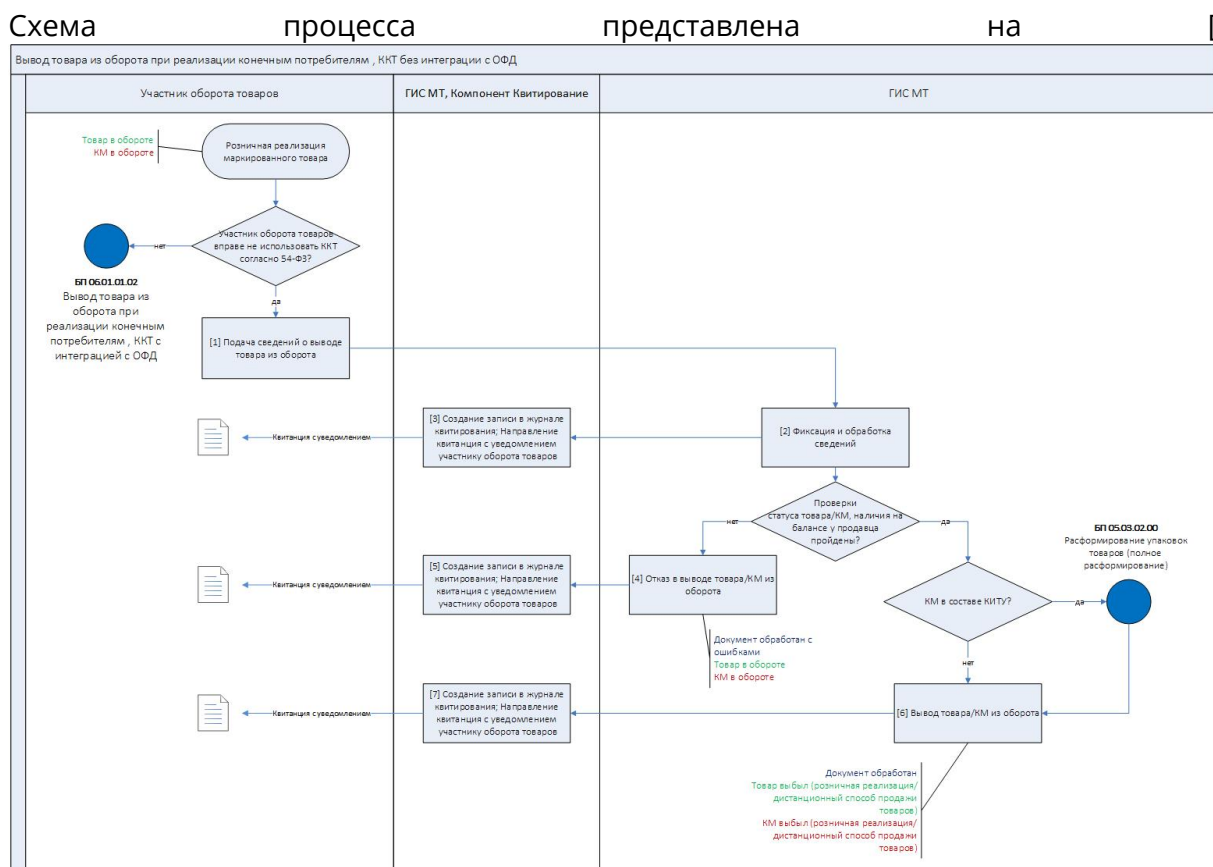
Схема процесса представлена на [

Вывод товара из оборота при реализации конечным потребителям , ККТ без интеграции с ОФД

Участник оборота товаров

ГИС МТ, Компонент Квитирование

ГИС МТ

Товар в обороте
КМ в обороте

Розничная реализация маркированного товара

Участник оборота товаров вправе не использовать ККТ согласно 54-ФЗ?

нет

БП 06.01.01.02
Вывод товара из оборота при реализации конечным потребителям , ККТ с интеграцией с ОФД

да

[1] Подача сведений о выводе товара из оборота

[2] Фиксация и обработка сведений

[3] Создание записи в журнале квитирования; Направление квитанция с уведомлением участнику оборота товаров

Квитанция с уведомлением

Проверки статуса товара/КМ, наличия на балансе у продавца пройдены?

нет

да

БП 05.03.02.00
Расформирование упаковок товаров (полное расформирование)

[5] Создание записи в журнале квитирования; Направление квитанция с уведомлением участнику оборота товаров

Квитанция с уведомлением

[4] Отказ в выводе товара/КМ из оборота

КМ в составе КИТУ?

да

Документ обработан с ошибками
Товар в обороте
КМ в обороте

нет

[7] Создание записи в журнале квитирования; Направление квитанция с уведомлением участнику оборота товаров

Квитанция с уведомлением

[6] Вывод товара/КМ из оборота

Документ обработан
Товар выбыл (розничная реализация/ дистанционный способ продажи товаров)
КМ выбыл (розничная реализация/ дистанционный способ продажи товаров)